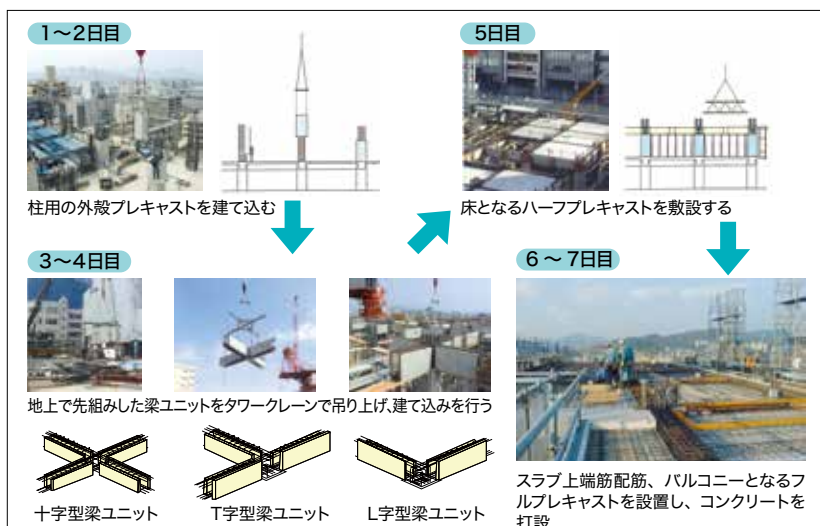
1～2日目

柱用の外殻プレキャストを建て込む

5日目

床となるハーフプレキャストを敷設する

3～4日目

地上で先組みした梁ユニットをタワークレーンで吊り上げ、建て込みを行う

十字型梁ユニット

T字型梁ユニット

L字型梁ユニット

6～7日目

スラブ上端筋配筋、バルコニーとなるフルプレキャストを設置し、コンクリートを打設